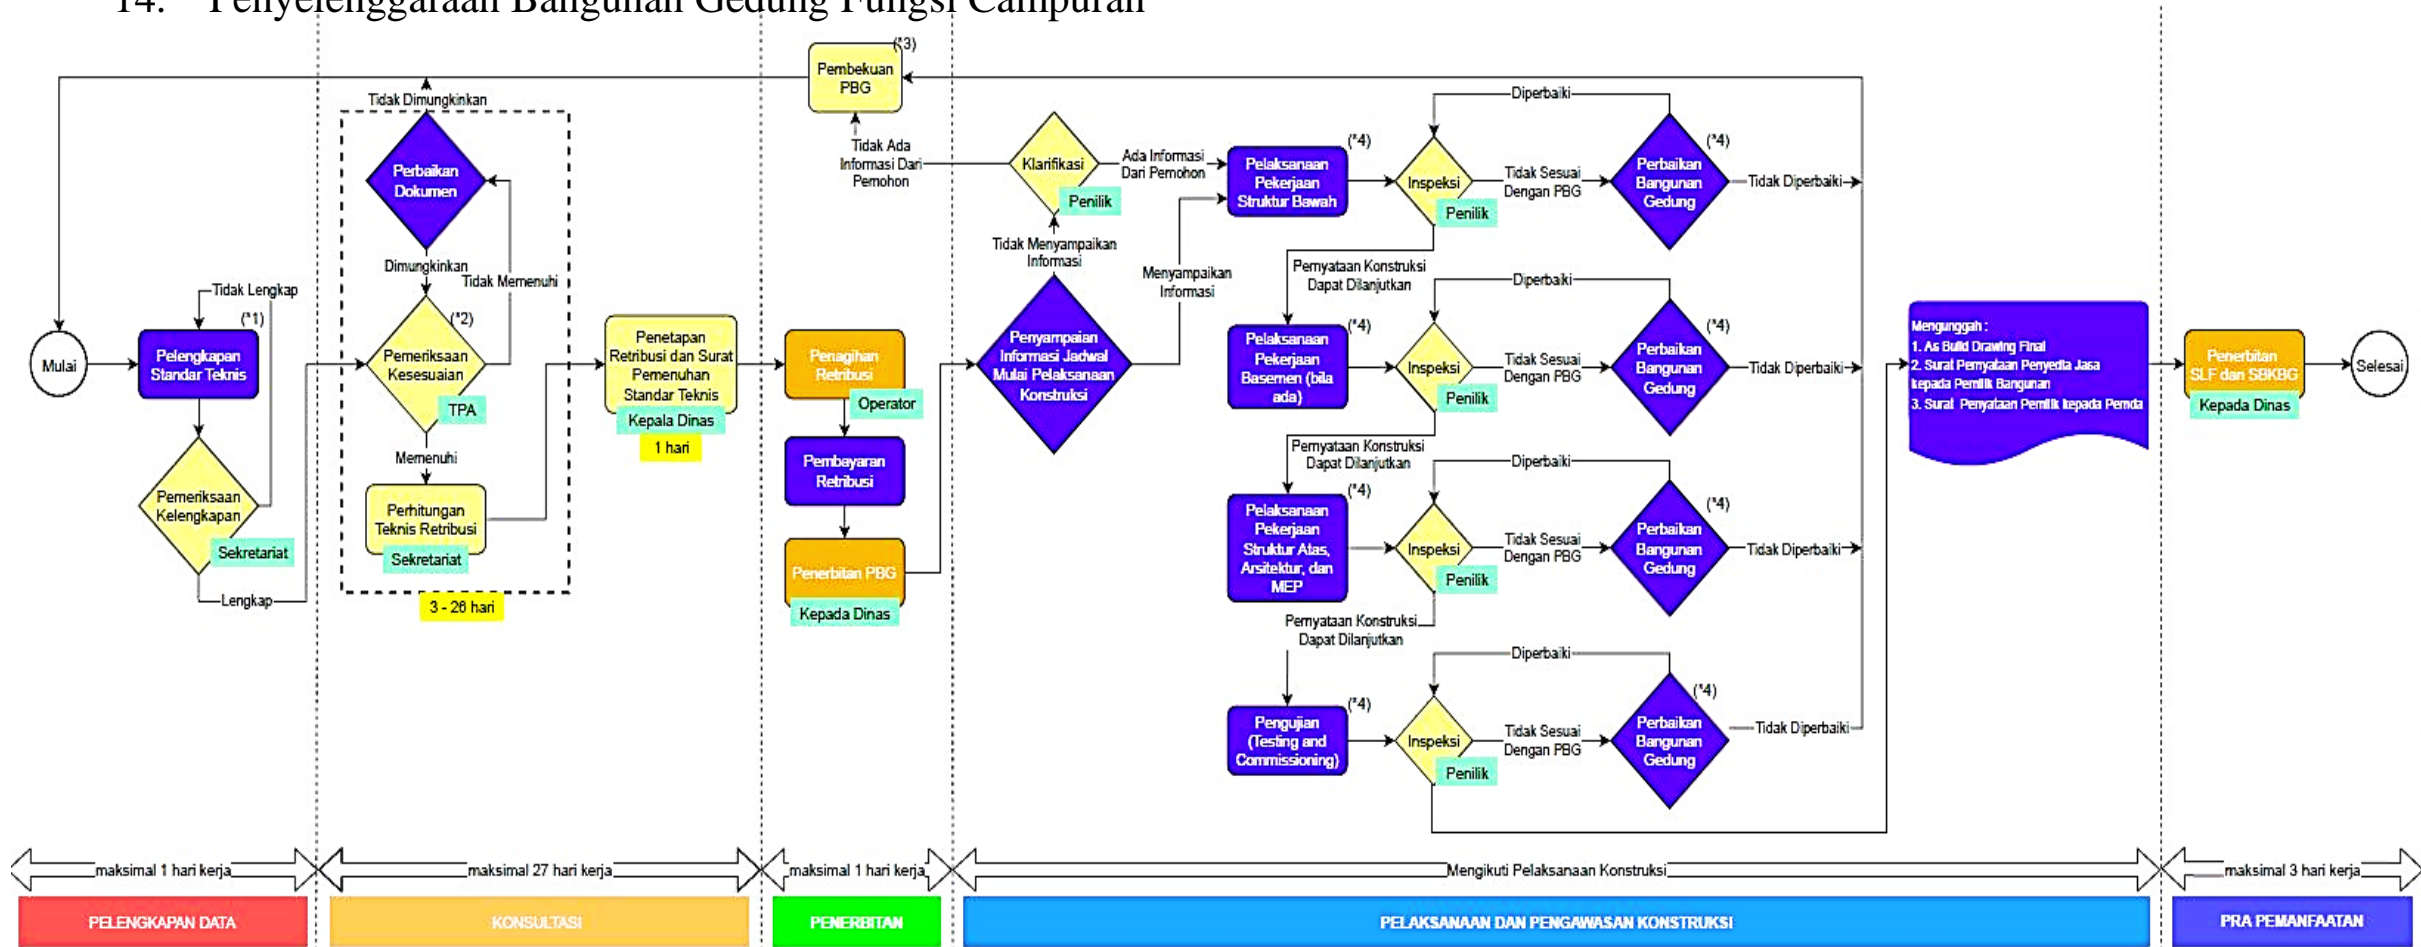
14. Penyelenggaraan Bangunan Gedung Fungsi Campuran

Mulai
Pelengkapan Standar Teknis
(*1)
Tidak Lengkap
Pemeriksaan Kelengkapan
Sekretariat
Lengkap

Tidak Dimungkinkan
Perbaikan Dokumen
Dimungkinkan
Tidak Memenuhi
Pemeriksaan Kesesuaian
(*2)
TPA
Memenuhi
Perhitungan Teknis Retribusi
Sekretariat
3 - 26 hari

Penetapan Retribusi dan Surat Pemenuhan Standar Teknis
Kepala Dinas
1 hari

Pembekuan PBG
(*3)
Tidak Ada Informasi Dari Pemohon

Penagihan Retribusi
Operator
Pembayaran Retribusi
Penerbitan PBG
Kepada Dinas

Klarifikasi
Penilik
Tidak Menyampaikan Informasi
Penyampaian Informasi Jadwal Mulai Pelaksanaan Konstruksi
Ada Informasi Dari Pemohon
Menyampaikan Informasi

Pelaksanaan Pekerjaan Struktur Bawah
(*4)
Inspeksi
Penilik
Tidak Sesuai Dengan PBG
Perbaikan Bangunan Gedung
(*4)
Diperbaiki
Tidak Diperbaiki
Pernyataan Konstruksi Dapat Dilanjutkan

Pelaksanaan Pekerjaan Basemen (bila ada)
(*4)
Inspeksi
Penilik
Tidak Sesuai Dengan PBG
Perbaikan Bangunan Gedung
(*4)
Diperbaiki
Tidak Diperbaiki
Pernyataan Konstruksi Dapat Dilanjutkan

Pelaksanaan Pekerjaan Struktur Atas, Arsitektur, dan MEP
(*4)
Inspeksi
Penilik
Tidak Sesuai Dengan PBG
Perbaikan Bangunan Gedung
(*4)
Diperbaiki
Tidak Diperbaiki
Pernyataan Konstruksi Dapat Dilanjutkan

Pengujian (Testing and Commissioning)
(*4)
Inspeksi
Penilik
Tidak Sesuai Dengan PBG
Perbaikan Bangunan Gedung
(*4)
Diperbaiki
Tidak Diperbaiki

Mengunggah :
1. As Build Drawing Final
2. Surat Pernyataan Penyedia Jasa kepada Pemilik Bangunan
3. Surat Pernyataan Pemilik kepada Pemda

Penerbitan SLF dan SBKBG
Kepada Dinas
Selesai

maksimal 1 hari kerja
maksimal 27 hari kerja
maksimal 1 hari kerja
Mengikuti Pelaksanaan Konstruksi
maksimal 3 hari kerja

PELENGKAPAN DATA
KONSULTASI
PENERBITAN
PELAKSANAAN DAN PENGAWASAN KONSTRUKSI
PRA PEMANFAATAN